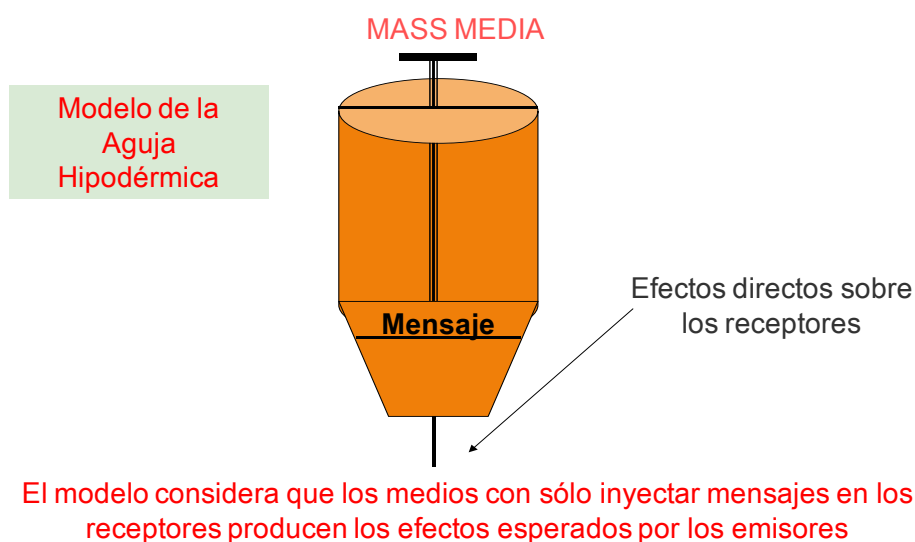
MASS MEDIA

Modelo de la Aguja Hipodérmica

Mensaje

Efectos directos sobre los receptores

El modelo considera que los medios con sólo inyectar mensajes en los receptores producen los efectos esperados por los emisores